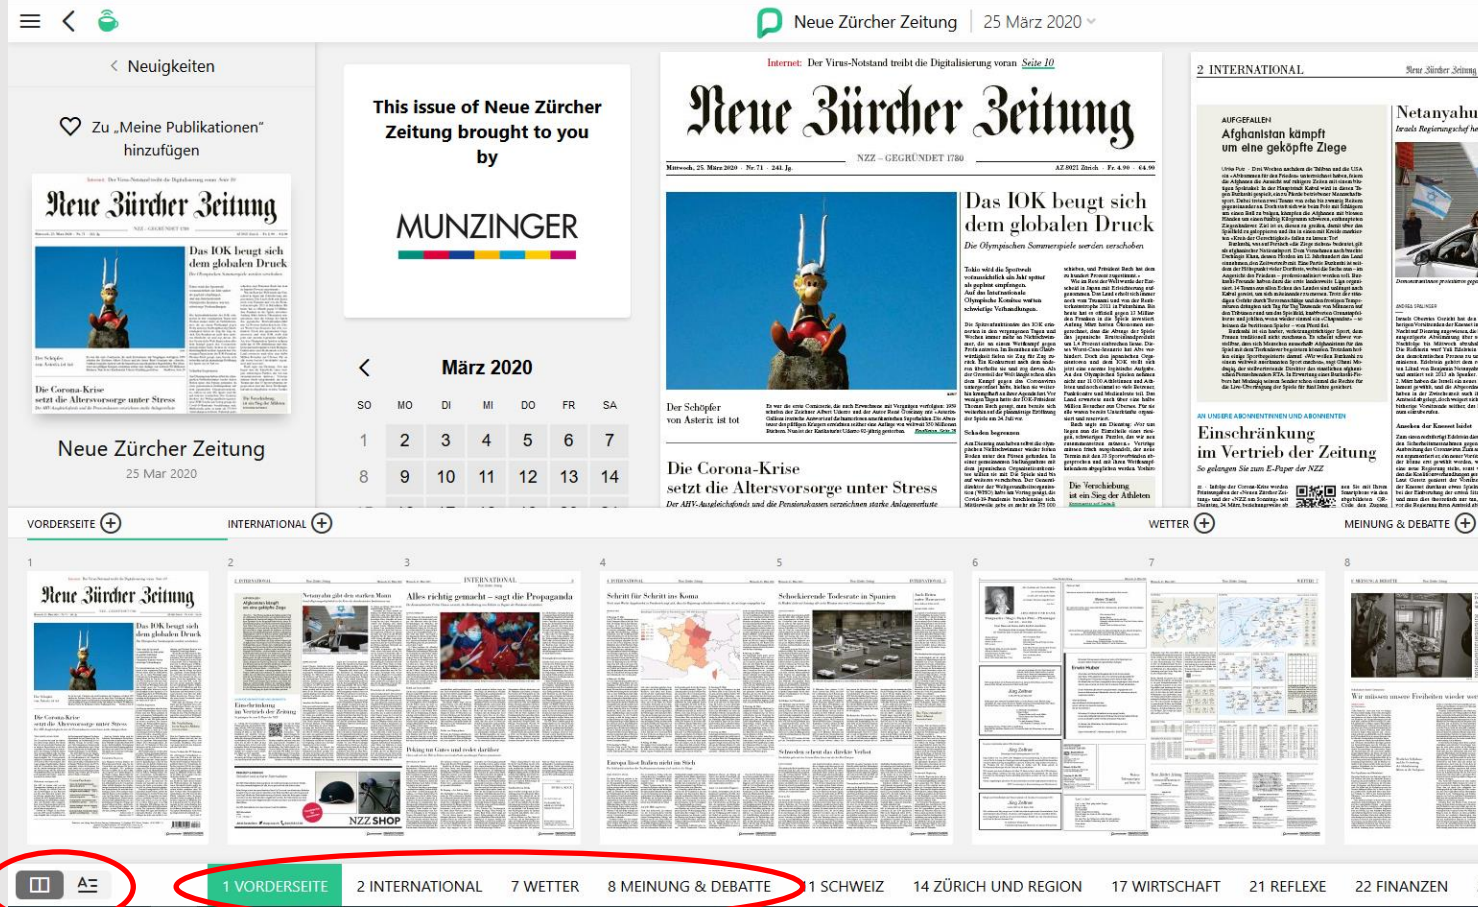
Neue Zürcher Zeitung | 25 März 2020

Neuigkeiten

Zu „Meine Publikationen" hinzufügen

Neue Zürcher Zeitung

25 Mar 2020

This issue of Neue Zürcher Zeitung brought to you by

MUNZINGER

März 2020

| SO | MO | DI | MI | DO | FR | SA |
|---|---|---|---|---|---|---|
| 1 | 2 | 3 | 4 | 5 | 6 | 7 |
| 8 | 9 | 10 | 11 | 12 | 13 | 14 |

Internet: Der Virus-Notstand treibt die Digitalisierung voran Seite 10

Neue Zürcher Zeitung

NZZ – GEGRÜNDET 1780

Mittwoch, 25. März 2020 · Nr. 71 · 241. Jg.

AZ 8021 Zürich · Fr. 4.90 · €4.90

Das IOK beugt sich dem globalen Druck

Die Olympischen Sommerspiele werden verschoben

Der Schöpfer von Asterix ist tot

Die Corona-Krise setzt die Altersvorsorge unter Stress

Die Verschiebung ist ein Sieg der Athleten

2 INTERNATIONAL

Neue Zürcher Zeitung

AUFGEFALLEN

Afghanistan kämpft um eine geköpfte Ziege

Netanyahu

Einschränkung im Vertrieb der Zeitung

So gelangen Sie zum E-Paper der NZZ

VORDERSEITE

INTERNATIONAL

WETTER

MEINUNG & DEBATTE

1 VORDERSEITE | 2 INTERNATIONAL | 7 WETTER | 8 MEINUNG & DEBATTE | 11 SCHWEIZ | 14 ZÜRICH UND REGION | 17 WIRTSCHAFT | 21 REFLEXE | 22 FINANZEN